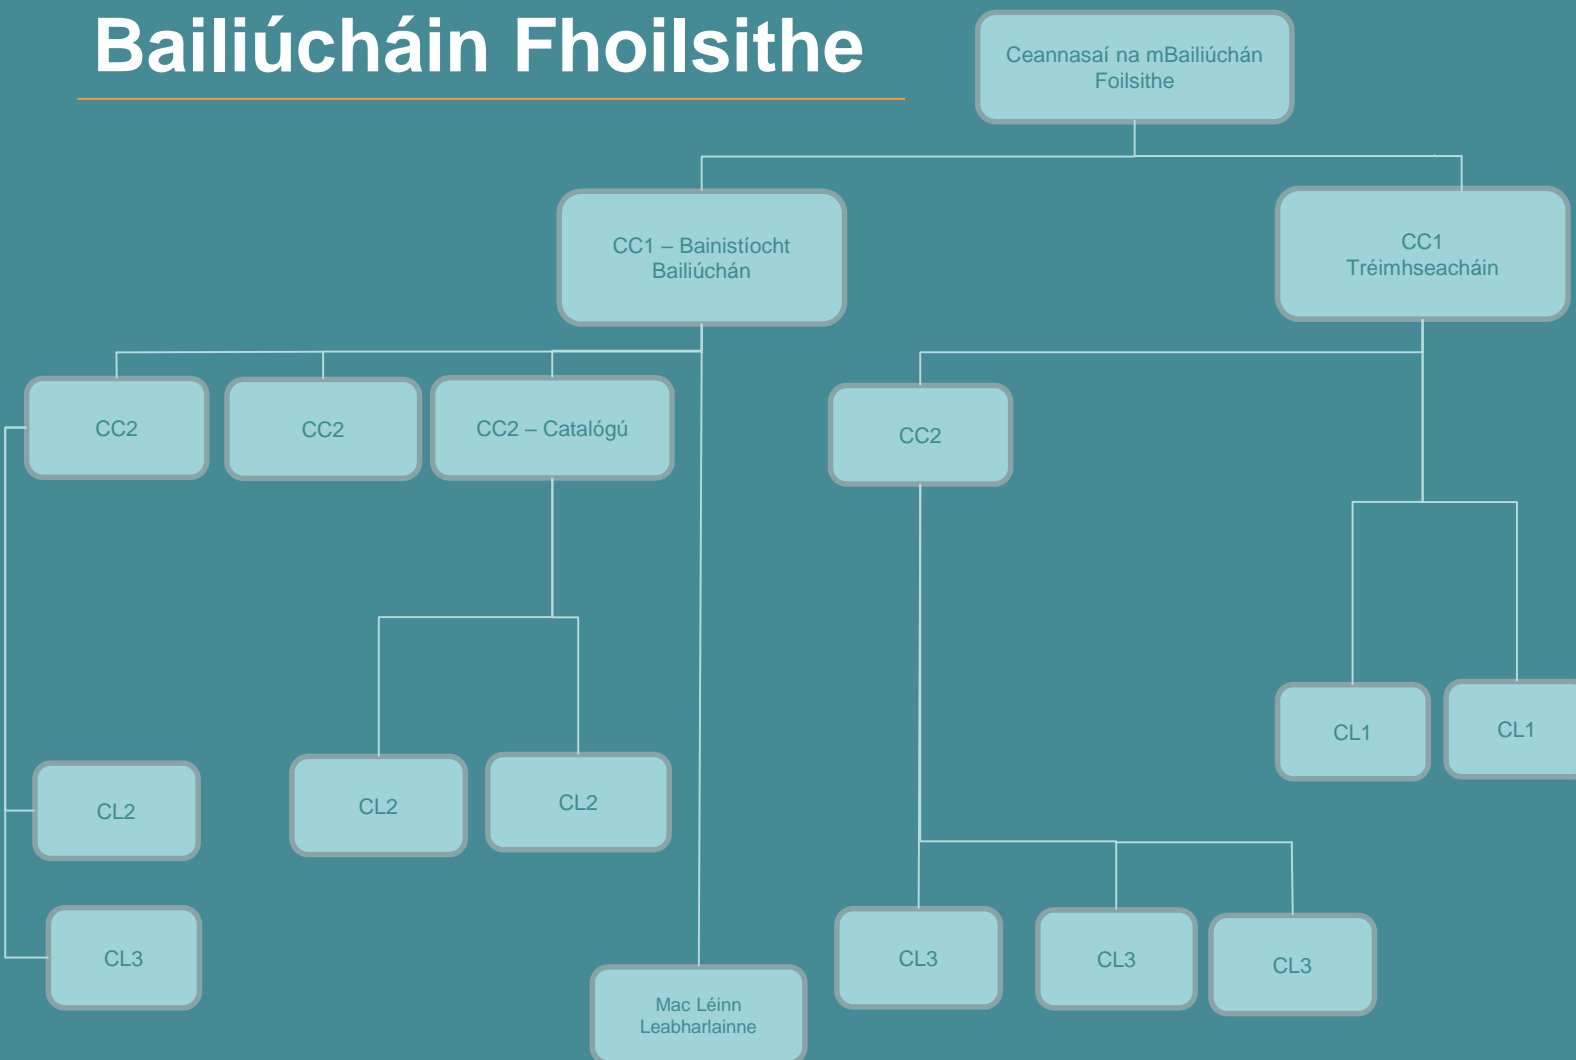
Bailiúcháin Fhoilsithe

Ceannasaí na mBailiúchán Foilsithe

CC1 – Bainistíocht Bailiúchán

CC1 Tréimhseacháin

CC2

CC2

CC2 – Catalógú

CC2

CL1

CL1

CL2

CL2

CL2

CL3

CL3

CL3

CL3

Mac Léinn Leabharlainne